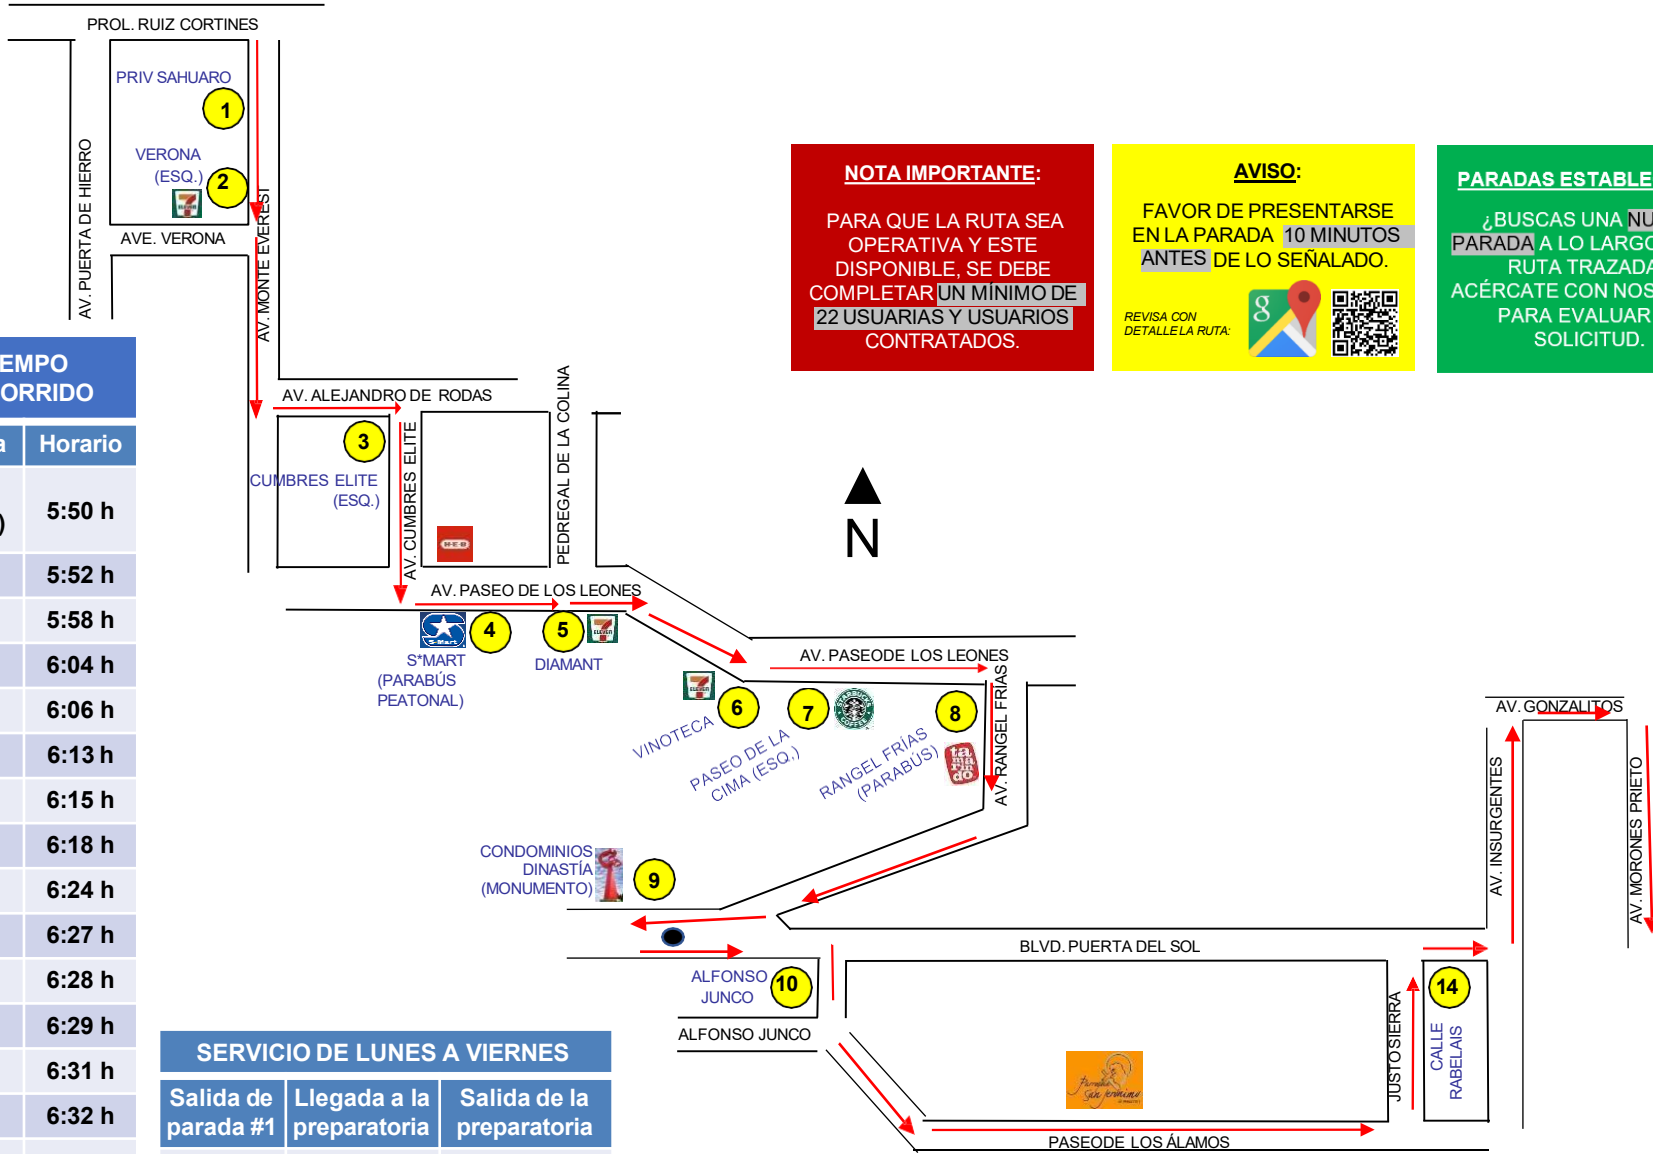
PROL. RUIZ CORTINES

PRIV SAHUARO

1

VERONA (ESQ.)

2

AVE. VERONA

AV. PUERTA DE HIERRO

AV. MONTE EVEREST

EMPO
ORRIDO

| a | Horario |
|---|---|
| ) | 5:50 h |
| | 5:52 h |
| | 5:58 h |
| | 6:04 h |
| | 6:06 h |
| | 6:13 h |
| | 6:15 h |
| | 6:18 h |
| | 6:24 h |
| | 6:27 h |
| | 6:28 h |
| | 6:29 h |
| | 6:31 h |
| | 6:32 h |

AV. ALEJANDRO DE RODAS

3

CUMBRES ELITE (ESQ.)

AV. CUMBRES ELITE

PEDREGAL DE LA COLINA

AV. PASEO DE LOS LEONES

4

S*MART (PARABÚS PEATONAL)

5

DIAMANT

AV. PASEODE LOS LEONES

6

VINOTECA

7

PASEO DE LA CIMA (ESQ.)

8

RANGEL FRÍAS (PARABÚS)

AV. RANGEL FRÍAS

CONDOMINIOS DINASTÍA (MONUMENTO)

9

ALFONSO JUNCO

10

ALFONSO JUNCO

BLVD. PUERTA DEL SOL

JUSTO SIERRA

14

CALLE RABELAIS

PASEODE LOS ÁLAMOS

AV. GONZALITOS

AV. INSURGENTES

AV. MORONES PRIETO

N

NOTA IMPORTANTE:

PARA QUE LA RUTA SEA OPERATIVA Y ESTE DISPONIBLE, SE DEBE COMPLETAR UN MÍNIMO DE 22 USUARIAS Y USUARIOS CONTRATADOS.

AVISO:

FAVOR DE PRESENTARSE EN LA PARADA 10 MINUTOS ANTES DE LO SEÑALADO.

REVISA CON DETALLE LA RUTA:

PARADAS ESTABLE

¿BUSCAS UNA NU PARADA A LO LARGO RUTA TRAZADA ACÉRCATE CON NOS PARA EVALUAR SOLICITUD.

SERVICIO DE LUNES A VIERNES

| Salida de parada #1 | Llegada a la preparatoria | Salida de la preparatoria |
|---|---|---|